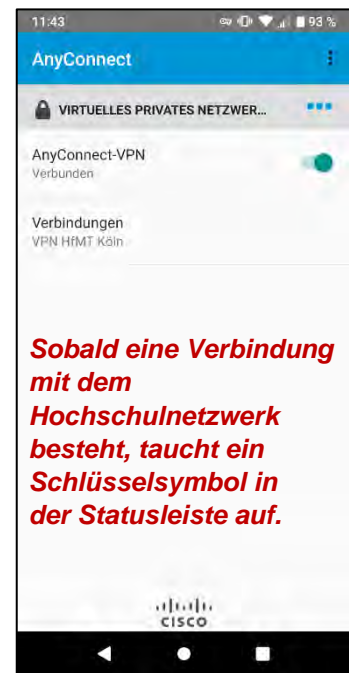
11:43 93 %

AnyConnect

VIRTUELLES PRIVATES NETZWER...

AnyConnect-VPN
Verbunden

Verbindungen
VPN HfMT Köln

Sobald eine Verbindung mit dem Hochschulnetzwerk besteht, taucht ein Schlüsselsymbol in der Statusleiste auf.

cisco